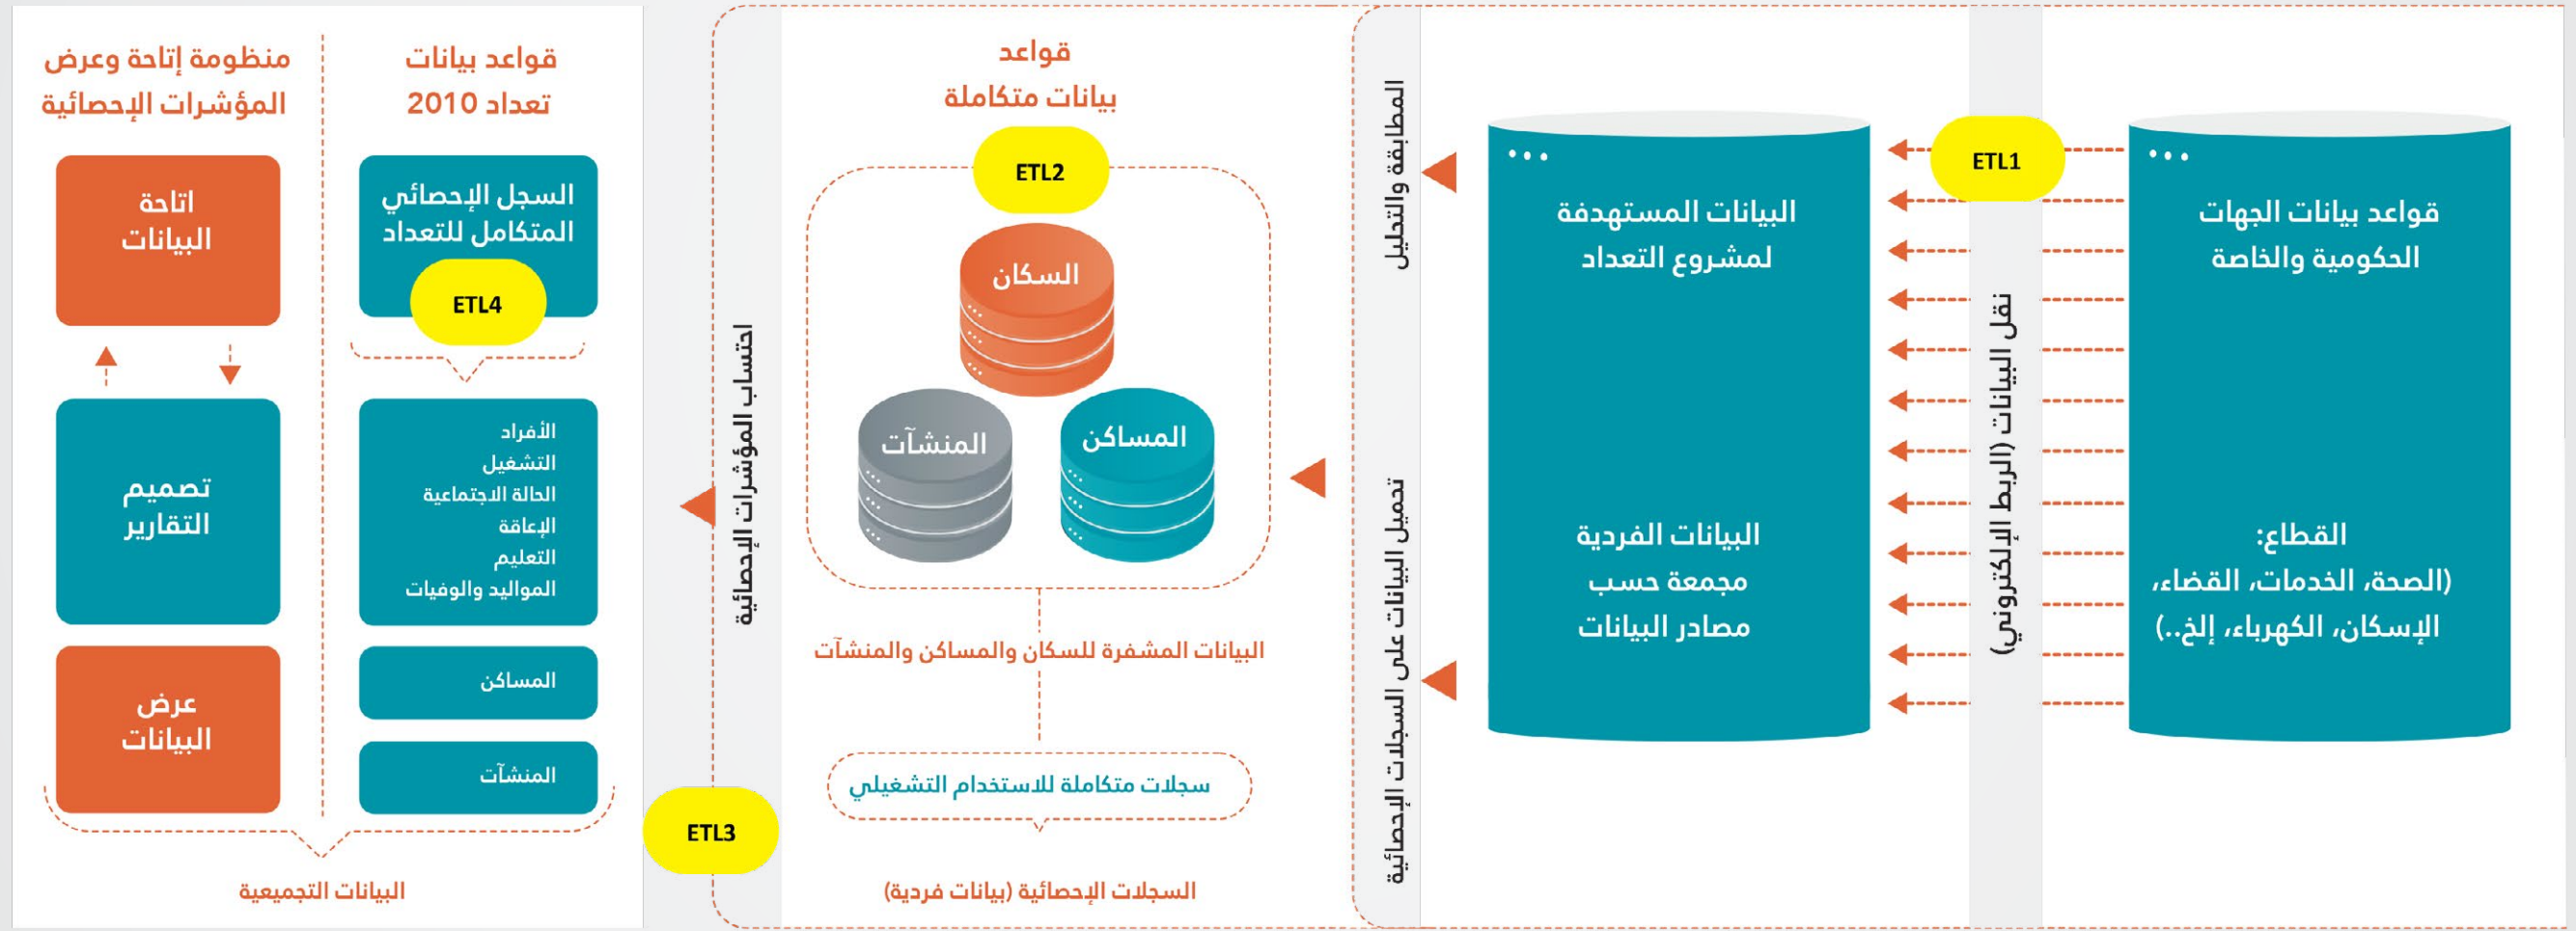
قواعد بيانات الجهات الحكومية والخاصة

القطاع:
(الصحة، الخدمات، القضاء، الإسكان، الكهرباء، إلخ..)

ETL1

نقل البيانات (الربط الإلكتروني)

البيانات المستهدفة لمشروع التعداد

البيانات الفردية مجمعة حسب مصادر البيانات

المطابقة والتحليل

تحميل البيانات على السجلات الإحصائية

قواعد بيانات متكاملة

ETL2

السكان

المساكن

المنشآت

البيانات المشفرة للسكان والمساكن والمنشآت

سجلات متكاملة للاستخدام التشغيلي

السجلات الإحصائية (بيانات فردية)

احتساب المؤشرات الإحصائية

ETL3

قواعد بيانات تعداد 2010

السجل الإحصائي المتكامل للتعداد

ETL4

الأفراد
التشغيل
الحالة الاجتماعية
الإعاقة
التعليم
المواليد والوفيات

المساكن

المنشآت

منظومة إتاحة وعرض المؤشرات الإحصائية

اتاحة البيانات

تصميم التقارير

عرض البيانات

البيانات التجميعية